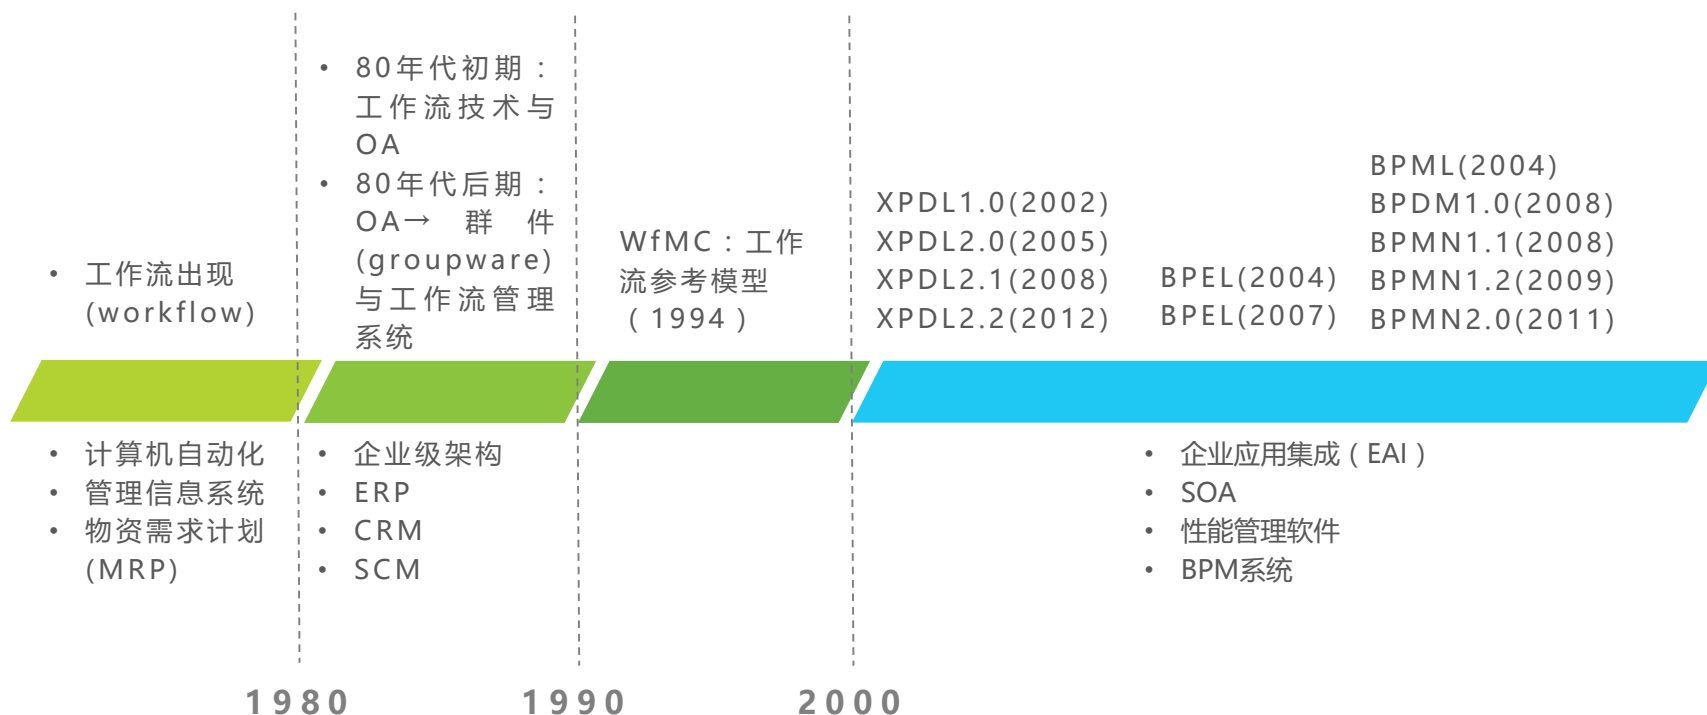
• 工作流出现(workflow)

• 80年代初期：工作流技术与OA
• 80年代后期：OA→ 群件(groupware)与工作流管理系统

WfMC：工作流参考模型（1994）

XPDL1.0(2002)
XPDL2.0(2005)
XPDL2.1(2008)
XPDL2.2(2012)

BPEL(2004)
BPEL(2007)

BPML(2004)
BPDM1.0(2008)
BPMN1.1(2008)
BPMN1.2(2009)
BPMN2.0(2011)

• 计算机自动化
• 管理信息系统
• 物资需求计划(MRP)

• 企业级架构
• ERP
• CRM
• SCM

• 企业应用集成（EAI）
• SOA
• 性能管理软件
• BPM系统

1980
1990
2000